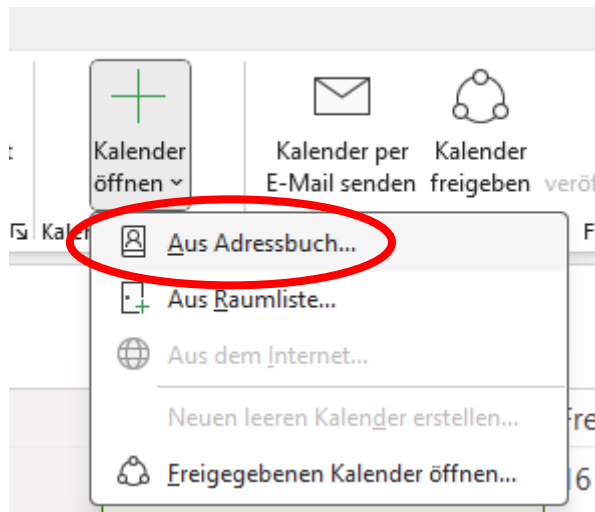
t

Kalender öffnen

Kalender per E-Mail senden

Kalender freigeben

verö

Kale

F

Aus Adressbuch...

Aus Raumliste...

Aus dem Internet...

Neuen leeren Kalender erstellen...

Freigegebenen Kalender öffnen...

Fre

16